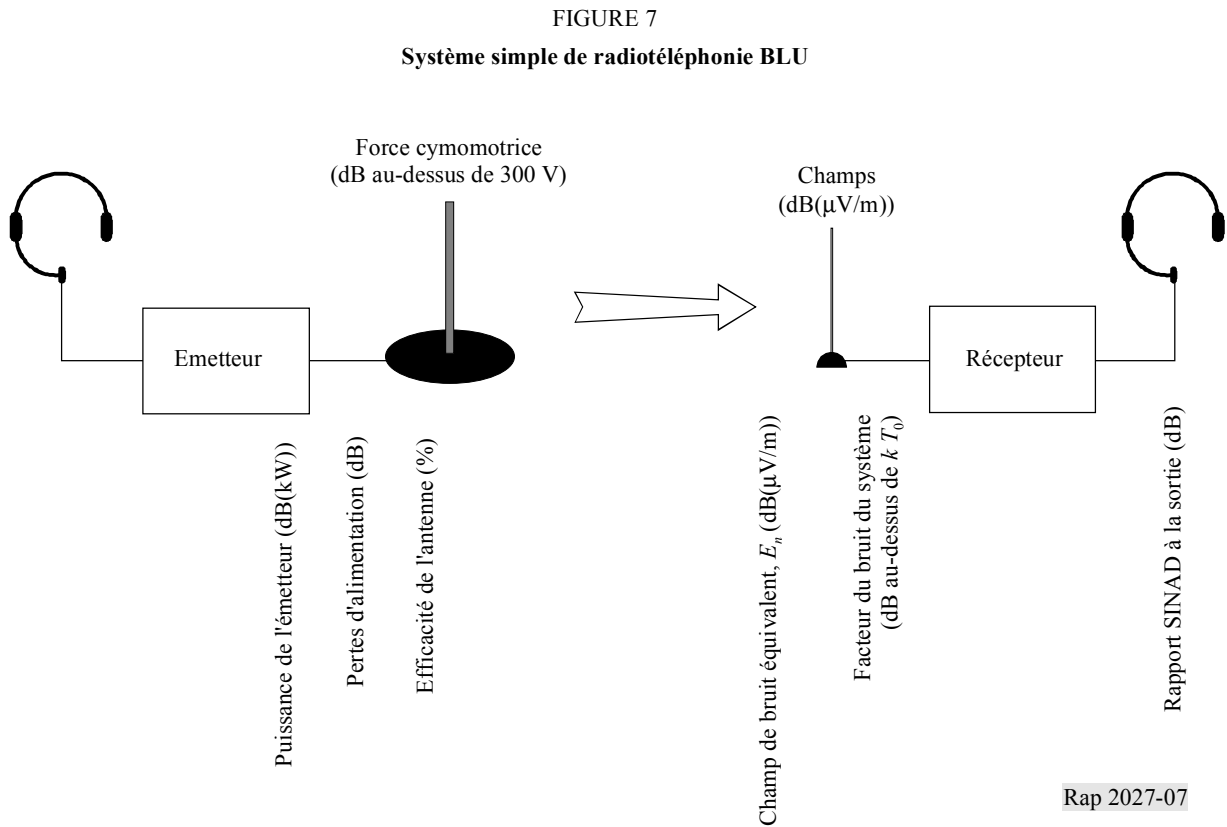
FIGURE 7

Système simple de radiotéléphonie BLU

Force cymomotrice (dB au-dessus de 300 V)

Champs (dB(μV/m))

Emetteur

Récepteur

Puissance de l'émetteur (dB(kW))

Pertes d'alimentation (dB)

Efficacité de l'antenne (%)

Champ de bruit équivalent, $E_n$ (dB(μV/m))

Facteur du bruit du système (dB au-dessus de $k\,T_0$

Rapport SINAD à la sortie (dB)

Rap 2027-07